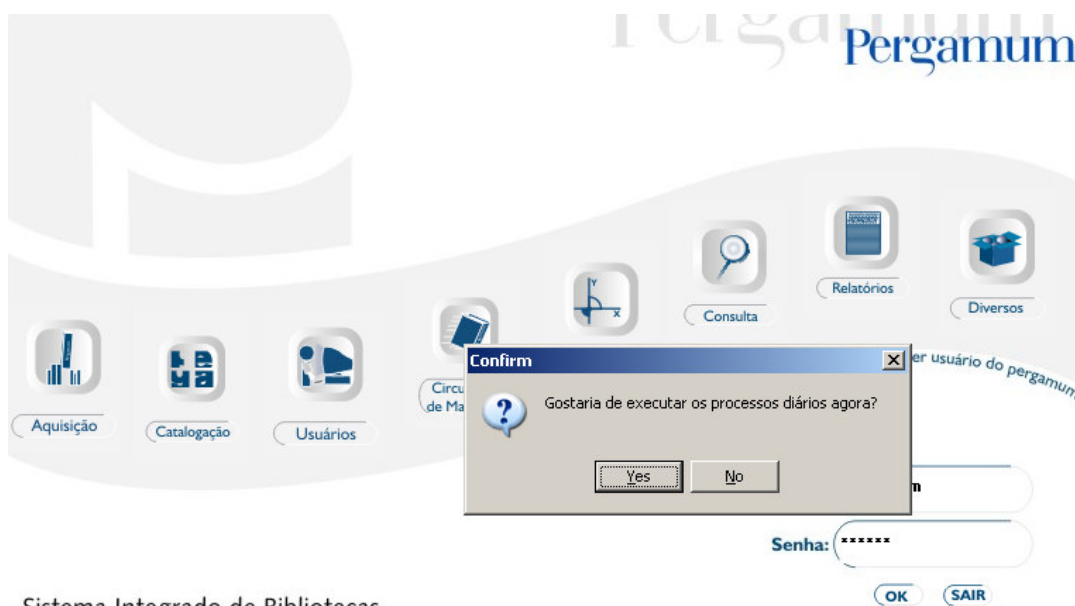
Pergamum

Relatórios

Diversos

Consulta

Aquisição

Catalogação

Usuários

Circu
de Ma

Confirm

Gostaria de executar os processos diários agora?

Yes

No

er usuário do pergamum

m

Senha: ******

OK

SAIR

Sistema Integrado de Bibliotecas